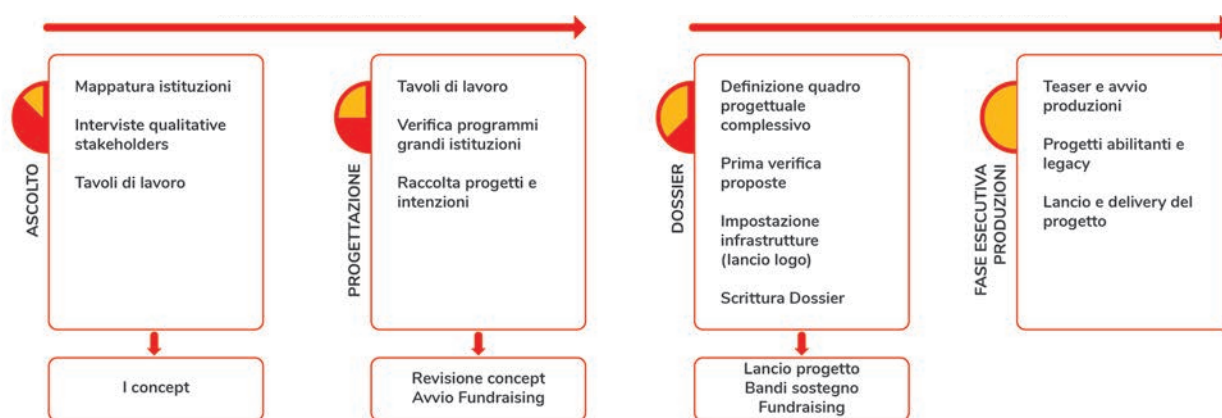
ASCOLTO

Mappatura istituzioni

Interviste qualitative stakeholders

Tavoli di lavoro

I concept

PROGETTAZIONE

Tavoli di lavoro

Verifica programmi grandi istituzioni

Raccolta progetti e intenzioni

Revisione concept
Avvio Fundraising

DOSSIER

Definizione quadro progettuale complessivo

Prima verifica proposte

Impostazione infrastrutture (lancio logo)

Scrittura Dossier

Lancio progetto
Bandi sostegno
Fundraising

FASE ESECUTIVA
PRODUZIONI

Teaser e avvio produzioni

Progetti abilitanti e legacy

Lancio e delivery del progetto